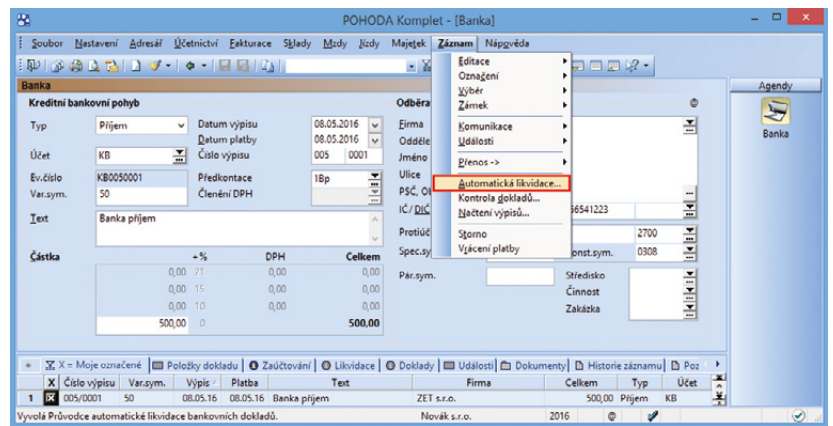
POHODA Komplet - [Banka]

Soubor Nastavení Adresář Účetnictví Fakturace Sklady Mzdy Jízdy Majetek Záznam Nápověda

Banka

Kreditní bankovní pohyb

Typ Příjem
Datum výpisu 08.05.2016
Datum platby 08.05.2016
Účet KB
Číslo výpisu 005 0001
Ev.číslo KB0050001
Předkontace 1Bp
Var.sym. 50
Členění DPH
Text Banka příjem

Částka

| | +% | DPH | Celkem |
|---|---|---|---|
| 0,00 | 21 | 0,00 | 0,00 |
| 0,00 | 15 | 0,00 | 0,00 |
| 0,00 | 10 | 0,00 | 0,00 |
| 500,00 | 0 | | 500,00 |

Odběra
Firma
Odděle
Jméno
Ulice
PSČ, Ol
IČ/DIČ 66541223
Protiúč 2700
Spec.sy Konst.sym. 0308
Pár.sym.
Středisko
Činnost
Zakázka

Editace
Označení
Výběr
Zámek
Komunikace
Události
Přenos ->
Automatická likvidace...
Kontrola dokladů...
Načtení výpisů...
Storno
Vrácení platby

Agendy
Banka

X = Moje označené | Položky dokladu | Zaúčtování | Likvidace | Doklady | Události | Dokumenty | Historie záznamu | Poz

| | X | Číslo výpisu | Var.sym. | Výpis | Platba | Text | Firma | Celkem | Typ | Účet |
|---|---|---|---|---|---|---|---|---|---|---|
| 1 | X | 005/0001 | 50 | 08.05.16 | 08.05.16 | Banka příjem | ZET s.r.o. | 500,00 | Příjem | KB |

Vyvolá Průvodce automatické likvidace bankovních dokladů. Novák s.r.o. 2016